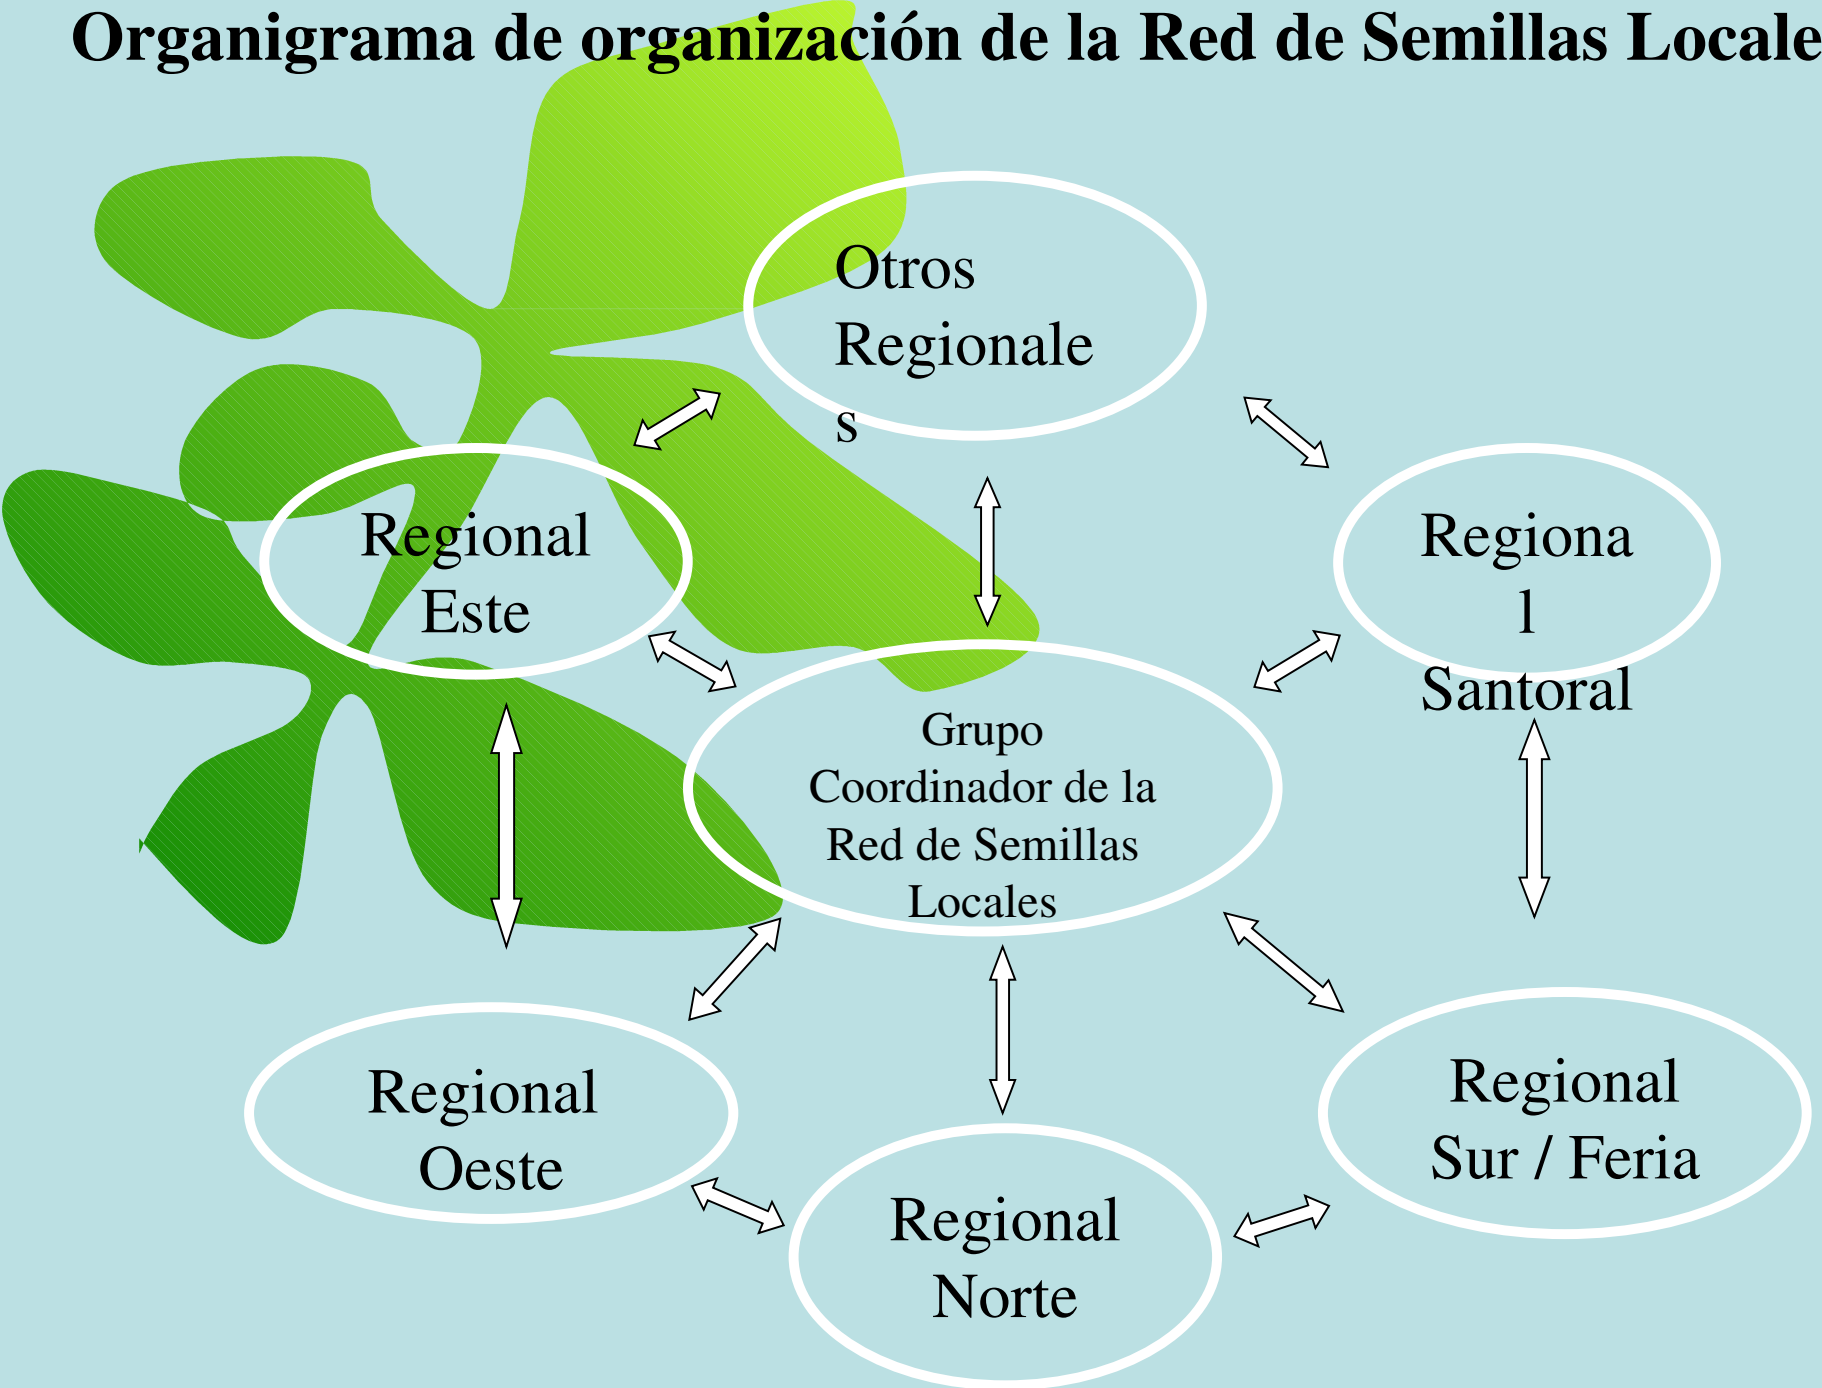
Organigrama de organización de la Red de Semillas Locale

Otros Regionale s

Regional Este

Regiona l Santoral

Grupo Coordinador de la Red de Semillas Locales

Regional Oeste

Regional Norte

Regional Sur / Feria